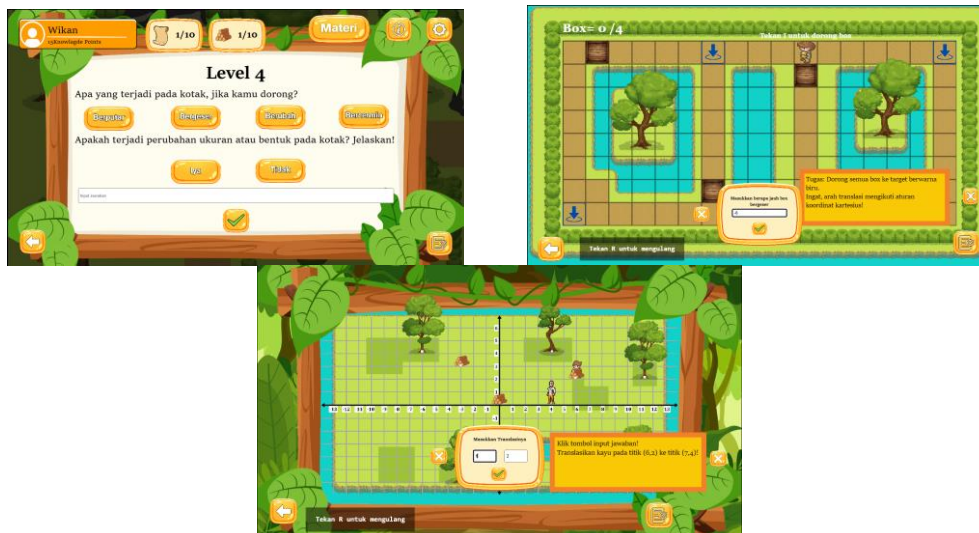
Wikan
15Knowledge Points
1/10
1/10
Materi

Level 4
Apa yang terjadi pada kotak, jika kamu dorong?
Berputar
Bergeser
Berubah
Bercermin
Apakah terjadi perubahan ukuran atau bentuk pada kotak? Jelaskan!
Iya
Tidak
Jawab disini

Box= 0 /4
Tekan E untuk dorong box
Masukkan berapa jauh box bergeser
4
Tugas: Dorong semua box ke target berwarna biru.
Ingat, arah translasi mengikuti aturan koordinat kartesius!
Tekan R untuk mengulang

Masukkan Translasinya
6
2
Klik tombol input jawaban!
Translasikan kayu pada titik (6,1) ke titik (7,4)!
Tekan R untuk mengulang